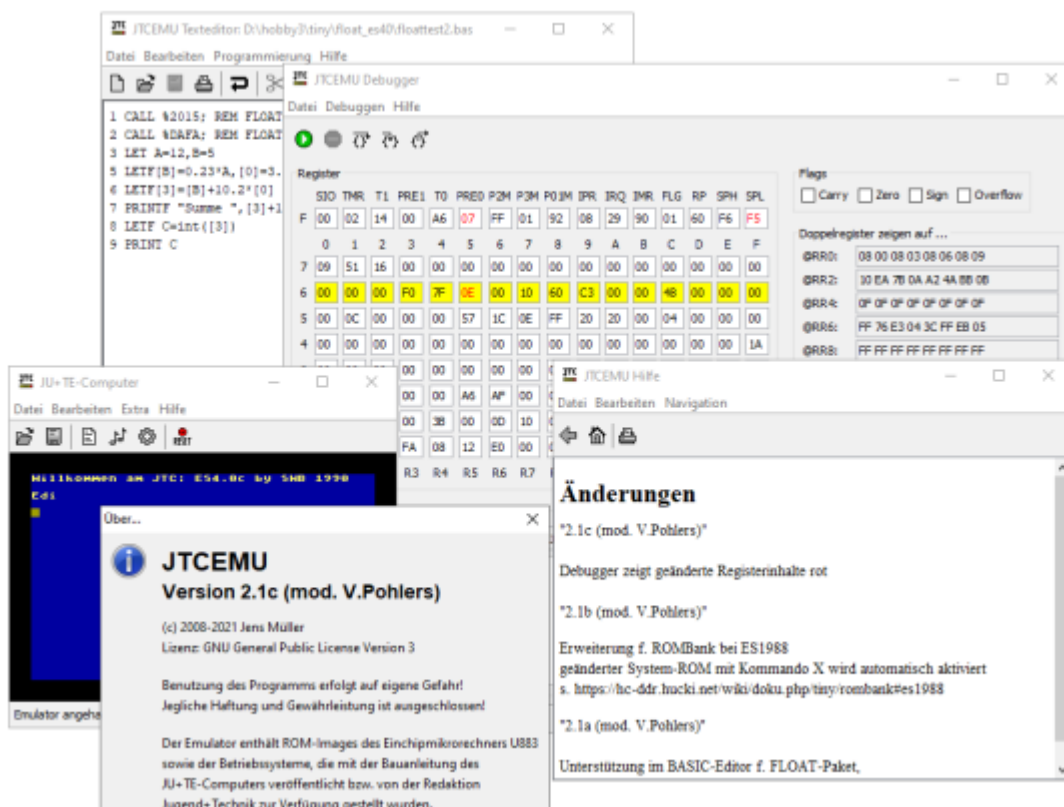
JTCEMU Texteditor: D:\hobby3\tiny\float_es40\floattest2.bas
Datei Bearbeiten Programmierung Hilfe

1 CALL %2015: REM FLOAT
2 CALL %DAFA: REM FLOAT
3 LET A=12,B=5
5 LETF[B]=0.23*A,[0]=3.
6 LETF[3]=[B]+10.2*[0]
7 PRINTF "Summe ",[3]+1
8 LETF C=int([3])
9 PRINT C

JTCEMU Debugger
Datei Debuggen Hilfe

Register

| | SIO | TMR | T1 | PRE1 | T0 | PRE0 | P2M | P3M | P01M | IPR | IRQ | IMR | FLG | RP | SPH | SPL |
|---|---|---|---|---|---|---|---|---|---|---|---|---|---|---|---|---|
| F | 00 | 02 | 14 | 00 | A6 | 07 | FF | 01 | 92 | 08 | 29 | 90 | 01 | 60 | F6 | F5 |

| | 0 | 1 | 2 | 3 | 4 | 5 | 6 | 7 | 8 | 9 | A | B | C | D | E | F |
|---|---|---|---|---|---|---|---|---|---|---|---|---|---|---|---|---|
| 7 | 09 | 51 | 16 | 00 | 00 | 00 | 00 | 00 | 00 | 00 | 00 | 00 | 00 | 00 | 00 | 00 |
| 6 | 00 | 00 | 00 | F0 | 7F | 0E | 00 | 10 | 60 | C3 | 00 | 00 | 48 | 00 | 00 | 00 |
| 5 | 00 | 0C | 00 | 00 | 57 | 1C | 0E | FF | 20 | 20 | 00 | 04 | 00 | 00 | 00 | 00 |
| 4 | 00 | 00 | 00 | 00 | 00 | 00 | 00 | 00 | 00 | 00 | 00 | 00 | 00 | 00 | 00 | 1A |

00 00 A6 AF 00
00 3B 00 0D 10
FA 08 12 E0 00
R3 R4 R5 R6 R7

Flags
Carry Zero Sign Overflow

Doppelregister zeigen auf ...
@RR0: 08 00 08 03 08 06 08 09
@RR2: 10 EA 78 0A A2 4A BB 0B
@RR4: 0F 0F 0F 0F 0F 0F 0F 0F
@RR6: FF 76 E3 04 3C FF EB 05
@RR8: FF FF FF FF FF FF FF FF

JU+TE-Computer
Datei Bearbeiten Extra Hilfe

Willkommen am JTC: ES4.0c by SHB 1990
Edi

Emulator angeha

Über...
JTCEMU
Version 2.1c (mod. V.Pohlers)
(c) 2008-2021 Jens Müller
Lizenz: GNU General Public License Version 3

Benutzung des Programms erfolgt auf eigene Gefahr!
Jegliche Haftung und Gewährleistung ist ausgeschlossen!

Der Emulator enthält ROM-Images des Einchipmikrorechners U883 sowie der Betriebssysteme, die mit der Bauanleitung des JU+TE-Computers veröffentlicht bzw. von der Redaktion Jugend+Technik zur Verfügung gestellt wurden.

JTCEMU Hilfe
Datei Bearbeiten Navigation

Änderungen

"2.1c (mod. V.Pohlers)"

Debugger zeigt geänderte Registerinhalte rot

"2.1b (mod. V.Pohlers)"

Erweiterung f. ROMBank bei ES1988
geänderter System-ROM mit Kommando X wird automatisch aktiviert
s. https://hc-ddr.hucki.net/wiki/doku.php/tiny/rombank#es1988

"2.1a (mod. V.Pohlers)"

Unterstützung im BASIC-Editor f. FLOAT-Paket,